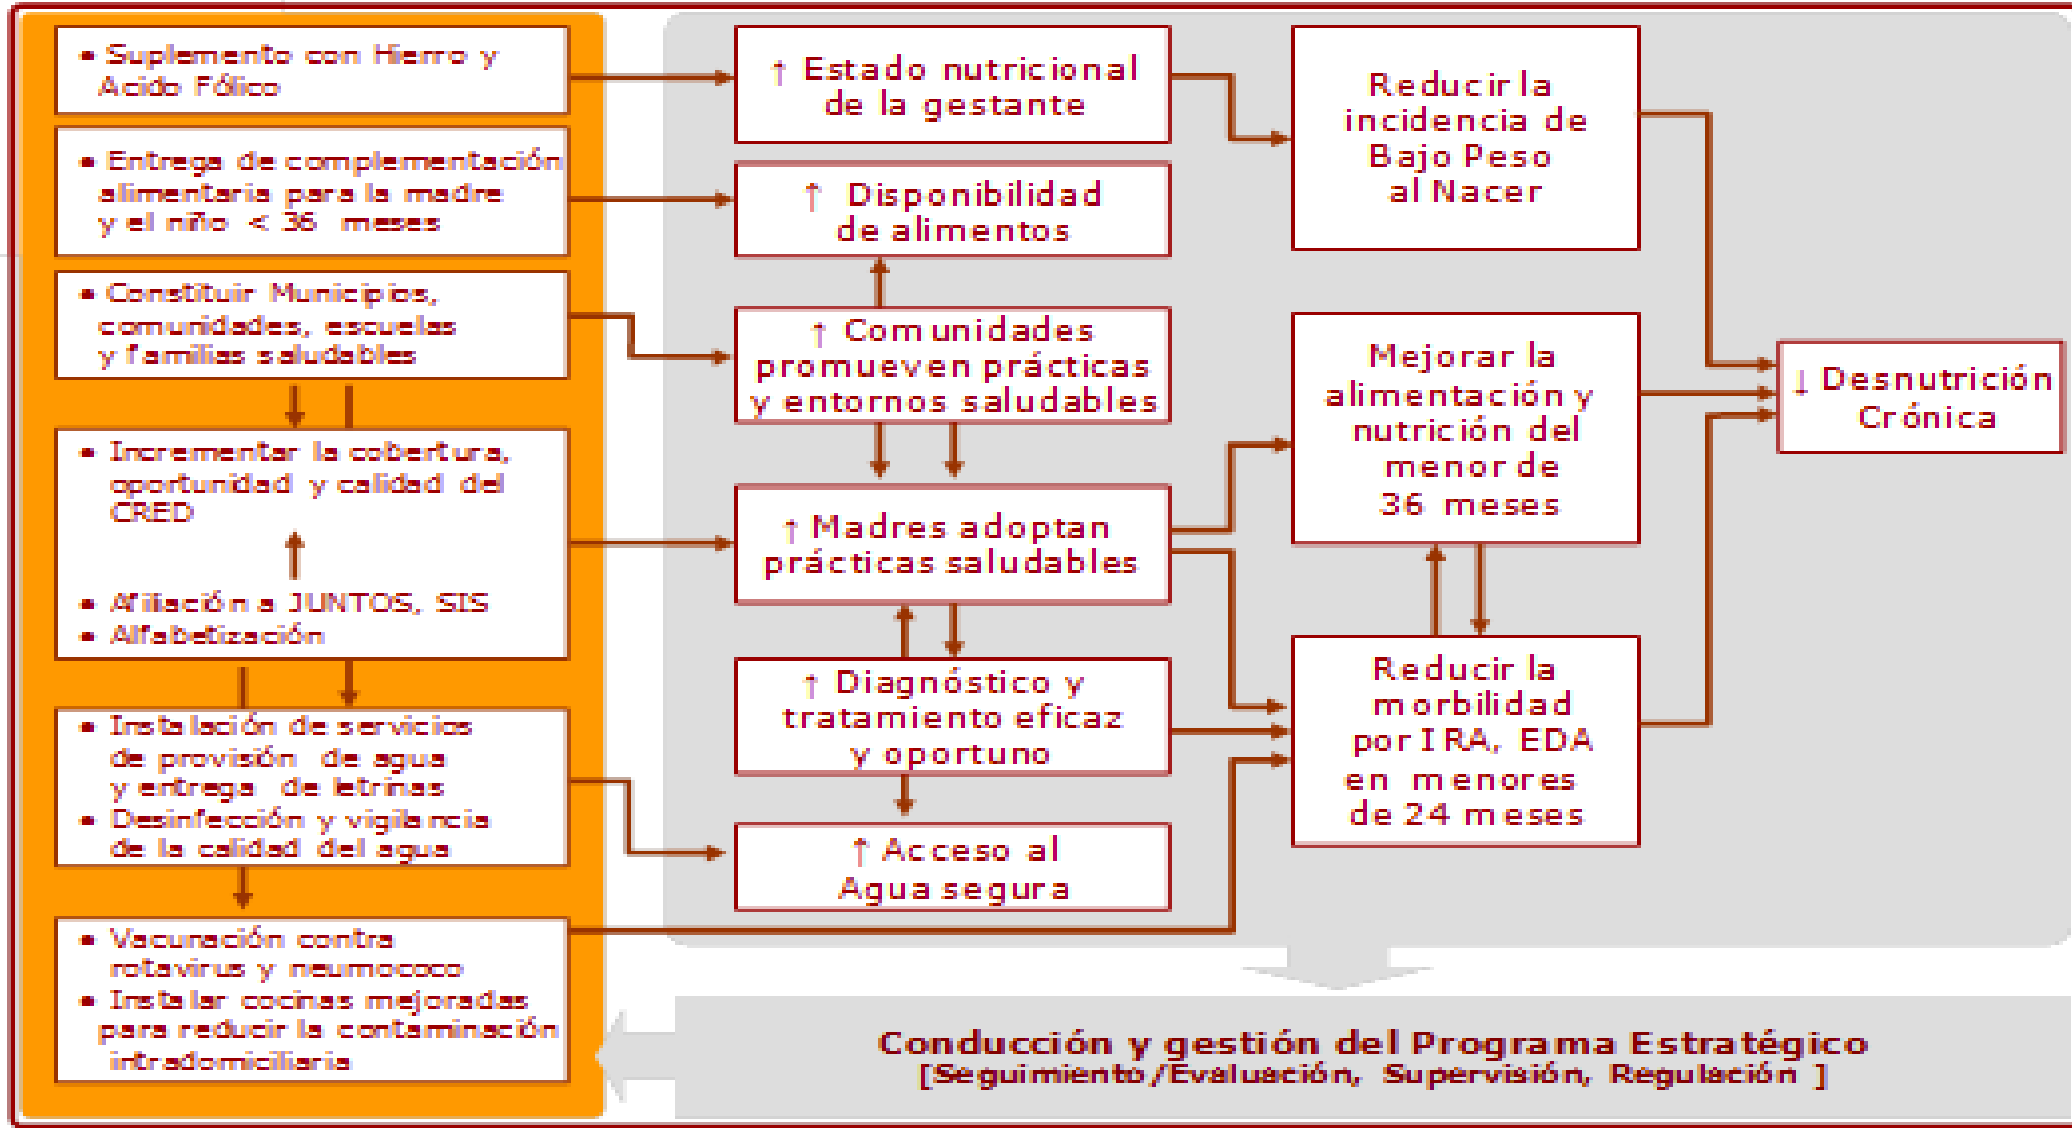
• Suplemento con Hierro y Acido Fólico

• Entrega de complementación alimentaria para la madre y el niño < 36 meses

• Constituir Municipios, comunidades, escuelas y familias saludables

• Incrementar la cobertura, oportunidad y calidad del CRED

• Afiliación a JUNTOS, SIS
• Alfabetización

• Instalación de servicios de provisión de agua y entrega de letrinas
• Desinfección y vigilancia de la calidad del agua

• Vacunación contra rotavirus y neumococo
• Instalar cocinas mejoradas para reducir la contaminación intradomiciliaria

↑ Estado nutricional de la gestante

↑ Disponibilidad de alimentos

↑ Comunidades promueven prácticas y entornos saludables

↑ Madres adoptan prácticas saludables

↑ Diagnóstico y tratamiento eficaz y oportuno

↑ Acceso al Agua segura

Reducir la incidencia de Bajo Peso al Nacer

Mejorar la alimentación y nutrición del menor de 36 meses

Reducir la morbilidad por IRA, EDA en menores de 24 meses

↓ Desnutrición Crónica

Conducción y gestión del Programa Estratégico
[Seguimiento/Evaluación, Supervisión, Regulación ]